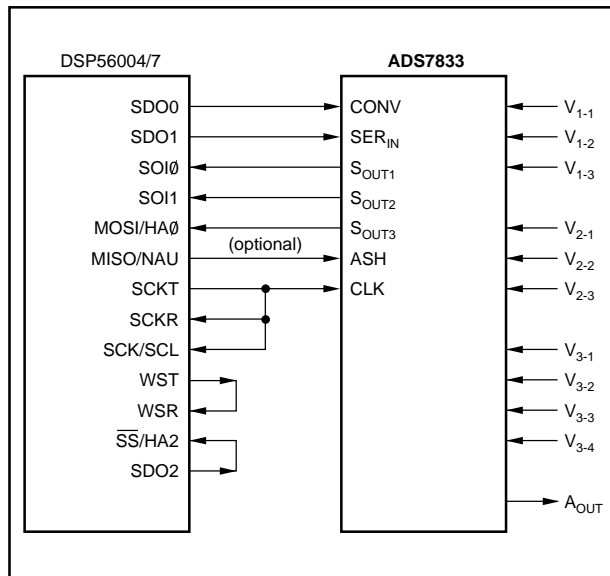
DSP56004/7

SDO0
SDO1
SOIØ
SOI1
MOSI/HAØ
MISO/NAU
SCKT
SCKR
SCK/SCL
WST
WSR
$\overline{SS}$/HA2
SDO2

(optional)

ADS7833

CONV
$SER_{IN}$
$S_{OUT1}$
$S_{OUT2}$
$S_{OUT3}$
ASH
CLK

$V_{1-1}$
$V_{1-2}$
$V_{1-3}$
$V_{2-1}$
$V_{2-2}$
$V_{2-3}$
$V_{3-1}$
$V_{3-2}$
$V_{3-3}$
$V_{3-4}$
$A_{OUT}$